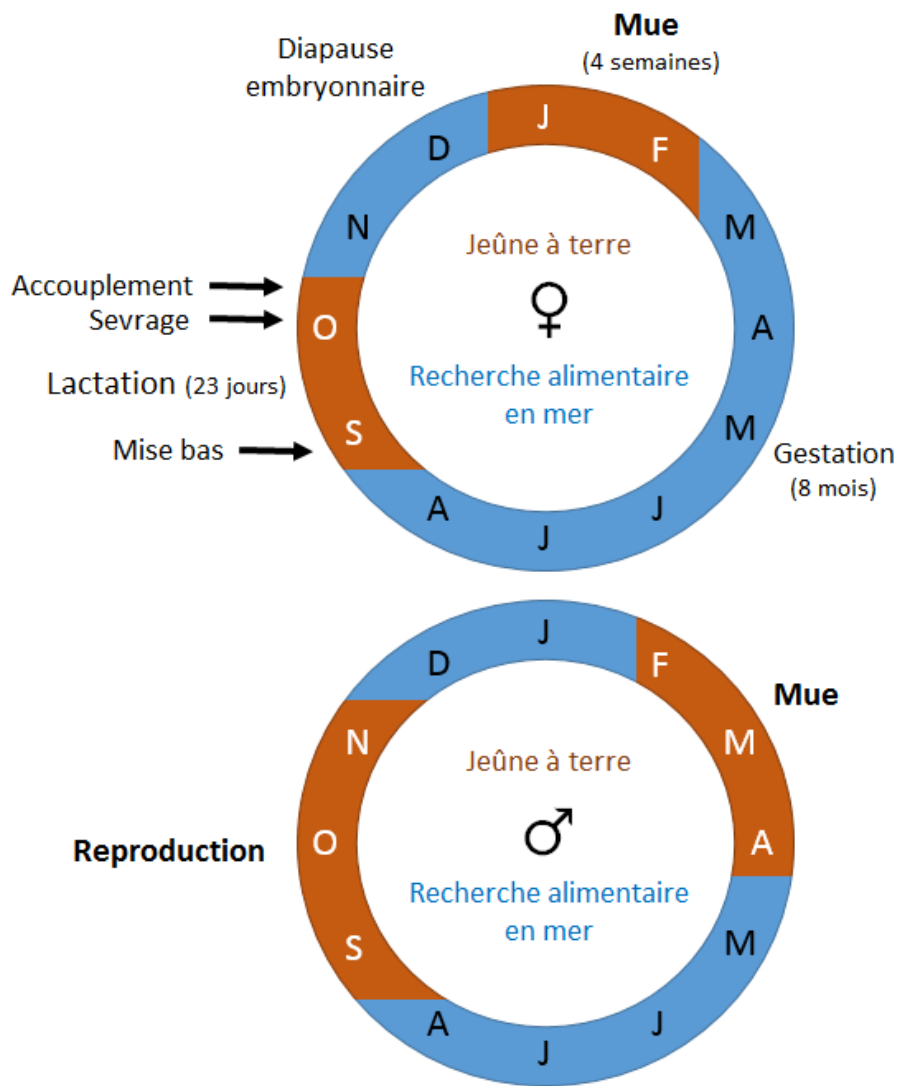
Diapause embryonnaire

Mue
(4 semaines)

J
F
M
A
M
J
J
A
S
O
N
D

Accouplement
Sevrage
Lactation (23 jours)
Mise bas

Jeûne à terre
♀
Recherche alimentaire en mer

Gestation
(8 mois)

J
F
M
A
M
J
J
A
S
O
N
D

Mue

Reproduction

Jeûne à terre
♂
Recherche alimentaire en mer